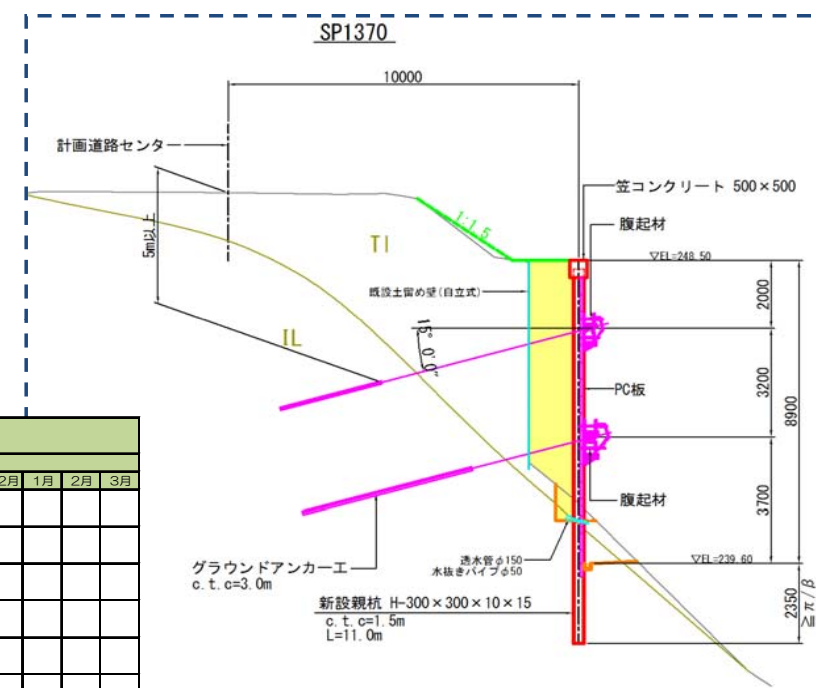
SP1370

10000

計画道路センター

5m以上

1:1.5

TI

既設土留め壁(自立式)

15°0'0"

IL

笠コンクリート 500×500

腹起材

▽EL=248.50

2000

3200

8900

PC板

3700

腹起材

▽EL=239.60

2350

$\geq \pi/\beta$

透水管φ150
水抜きパイプφ50

グラウンドアンカー工
c.t.c=3.0m

新設親杭 H-300×300×10×15
c.t.c=1.5m
L=11.0m

| 2月 | 1月 | 2月 | 3月 |
|---|---|---|---|
| | | | |
| | | | |
| | | | |
| | | | |
| | | | |